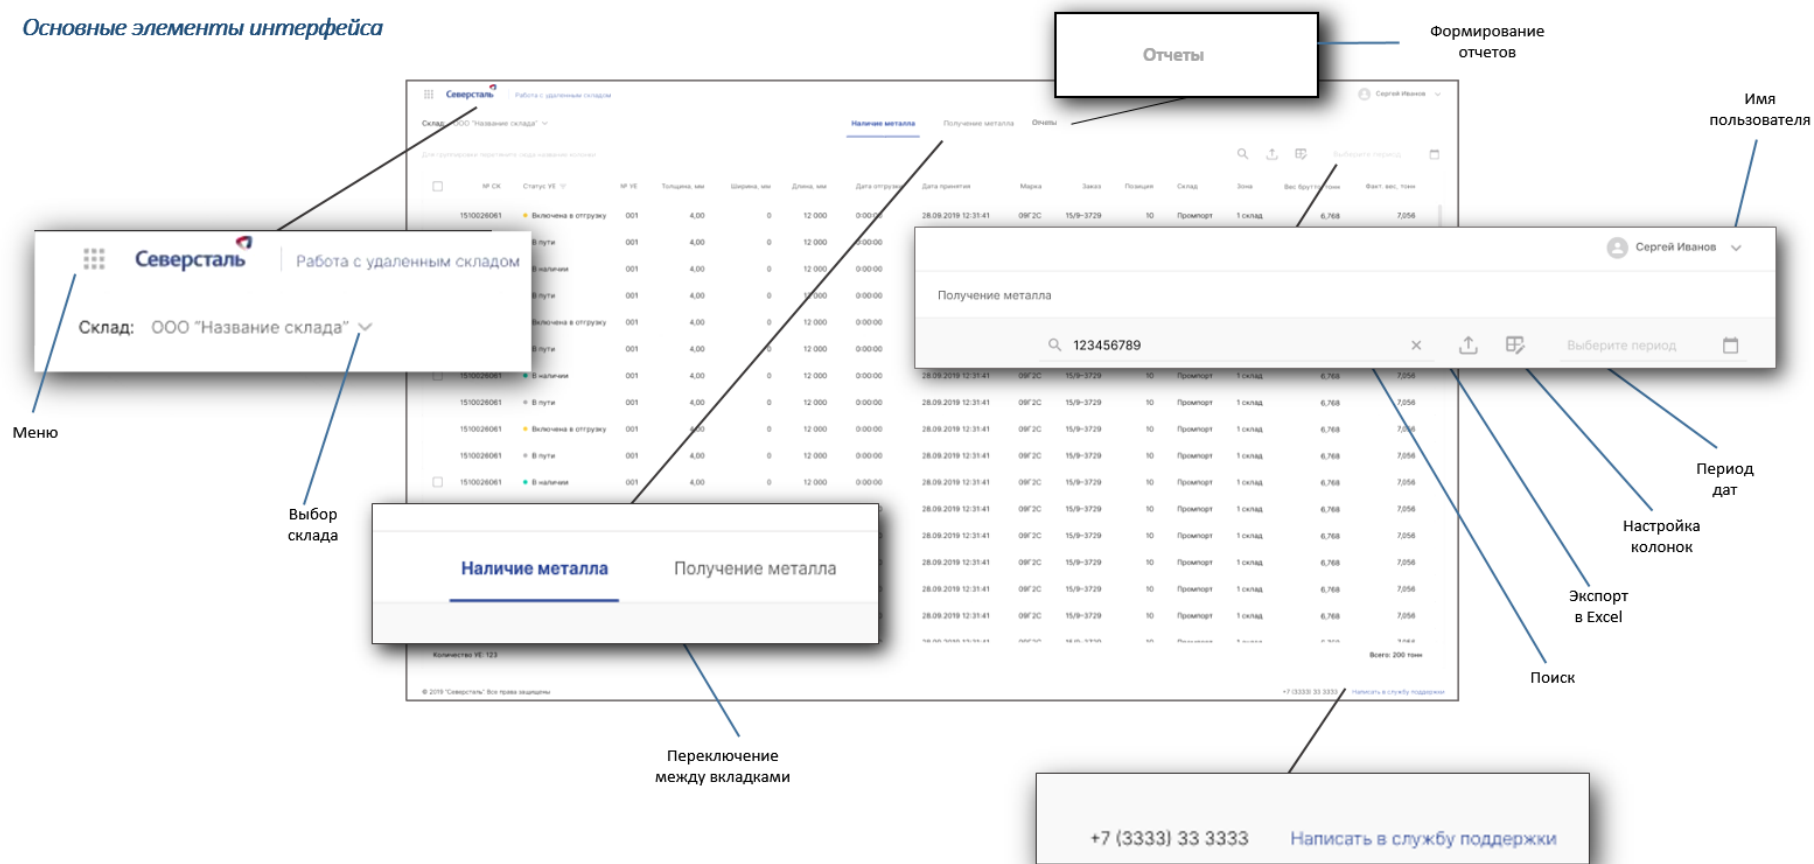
Основные элементы интерфейса

Отчеты

Формирование отчетов

Имя пользователя

Северсталь | Работа с удаленным складом

Склад: ООО "Название склада"

Сергей Иванов

Получение металла

123456789

Выберите период

Меню

Выбор склада

Наличие металла | Получение металла

Период дат

Настройка колонок

Экспорт в Excel

Поиск

Переключение между вкладками

+7 (3333) 33 3333 Написать в службу поддержки